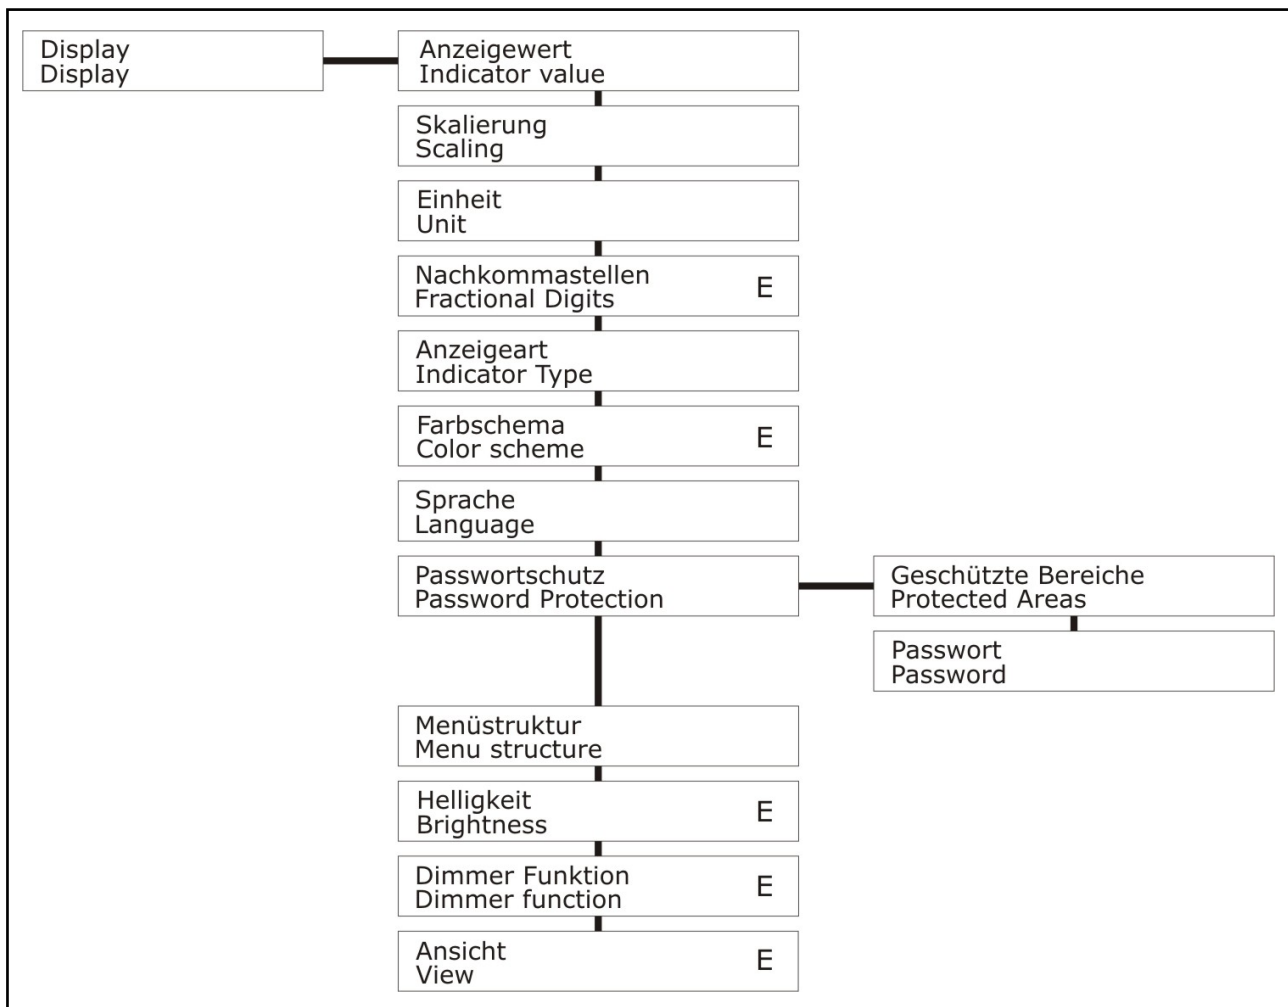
Display
Display

Anzeigewert
Indicator value

Skalierung
Scaling

Einheit
Unit

Nachkommastellen
Fractional Digits
E

Anzeigeart
Indicator Type

Farbschema
Color scheme
E

Sprache
Language

Passwortschutz
Password Protection

Geschützte Bereiche
Protected Areas

Passwort
Password

Menüstruktur
Menu structure

Helligkeit
Brightness
E

Dimmer Funktion
Dimmer function
E

Ansicht
View
E